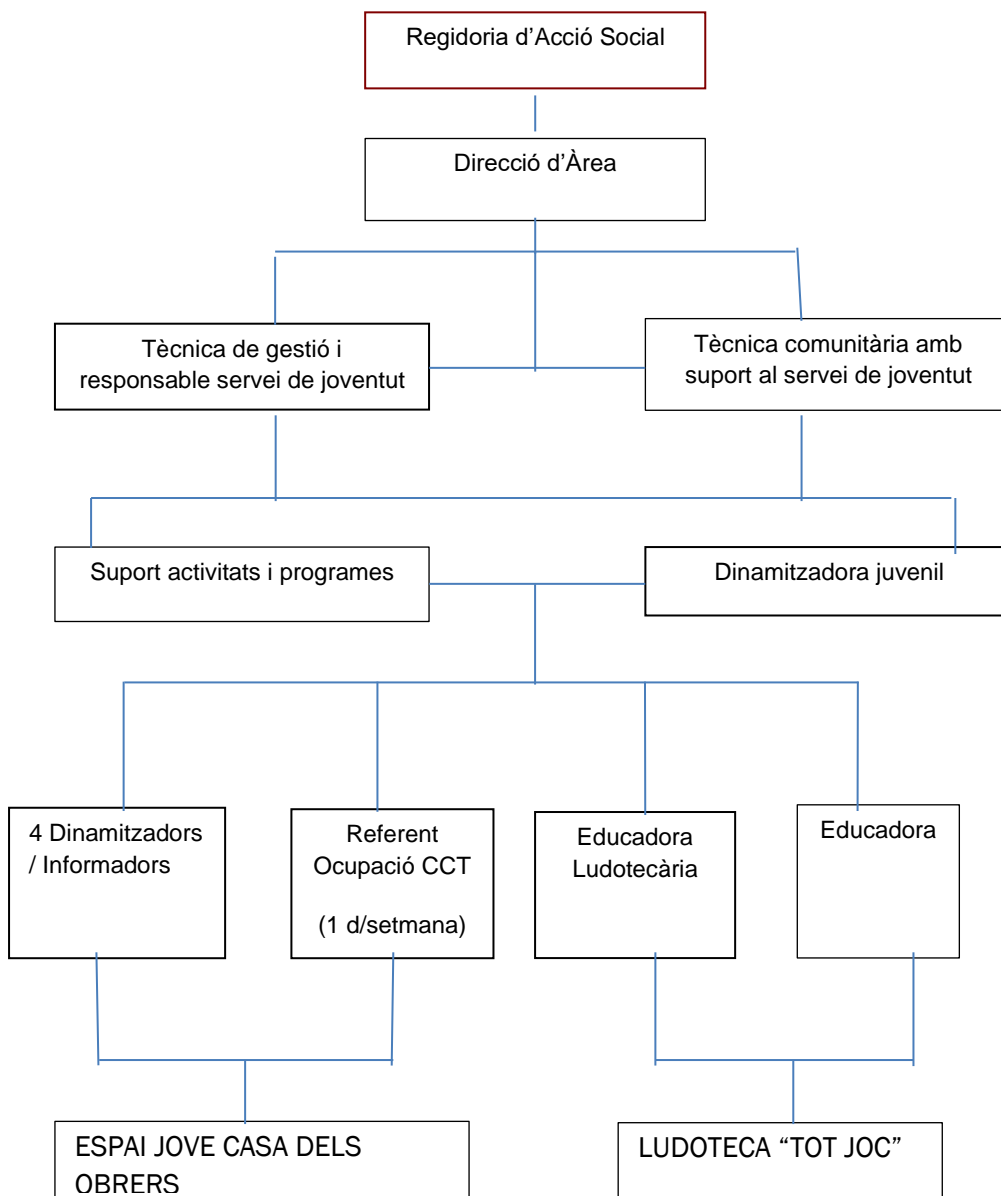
Regidoria d'Acció Social

Direcció d'Àrea

Tècnica de gestió i responsable servei de joventut

Tècnica comunitària amb suport al servei de joventut

Suport activitats i programes

Dinamitzadora juvenil

4 Dinamitzadors / Informadors

Referent Ocupació CCT

(1 d/setmana)

Educadora Ludotecària

Educadora

ESPAI JOVE CASA DELS OBRERS

LUDOTECA "TOT JOC"